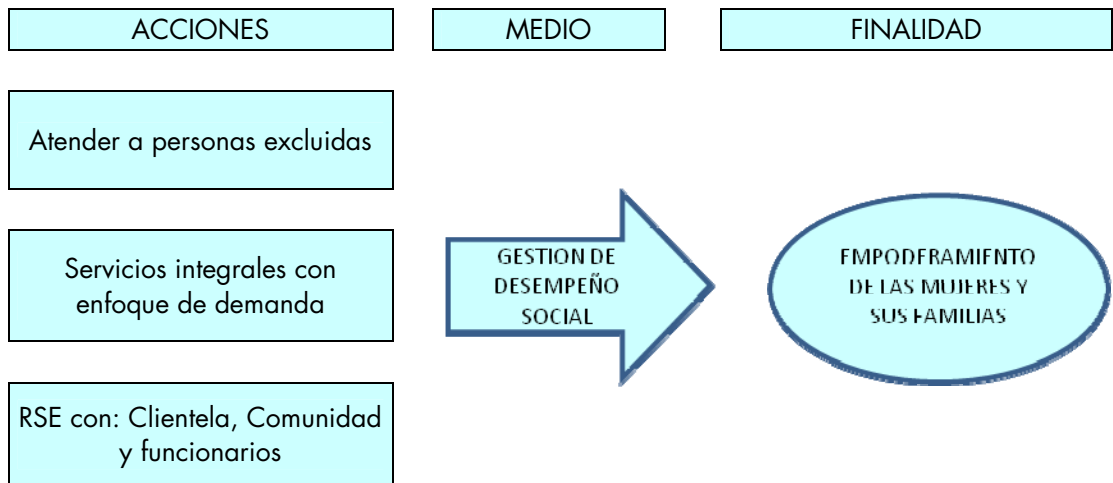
ACCIONES

MEDIO

FINALIDAD

Atender a personas excluidas

Servicios integrales con enfoque de demanda

RSE con: Clientela, Comunidad y funcionarios

GESTION DE DESEMPEÑO SOCIAL

EMPODERAMIENTO DE LAS MUJERES Y SUS FAMILIAS